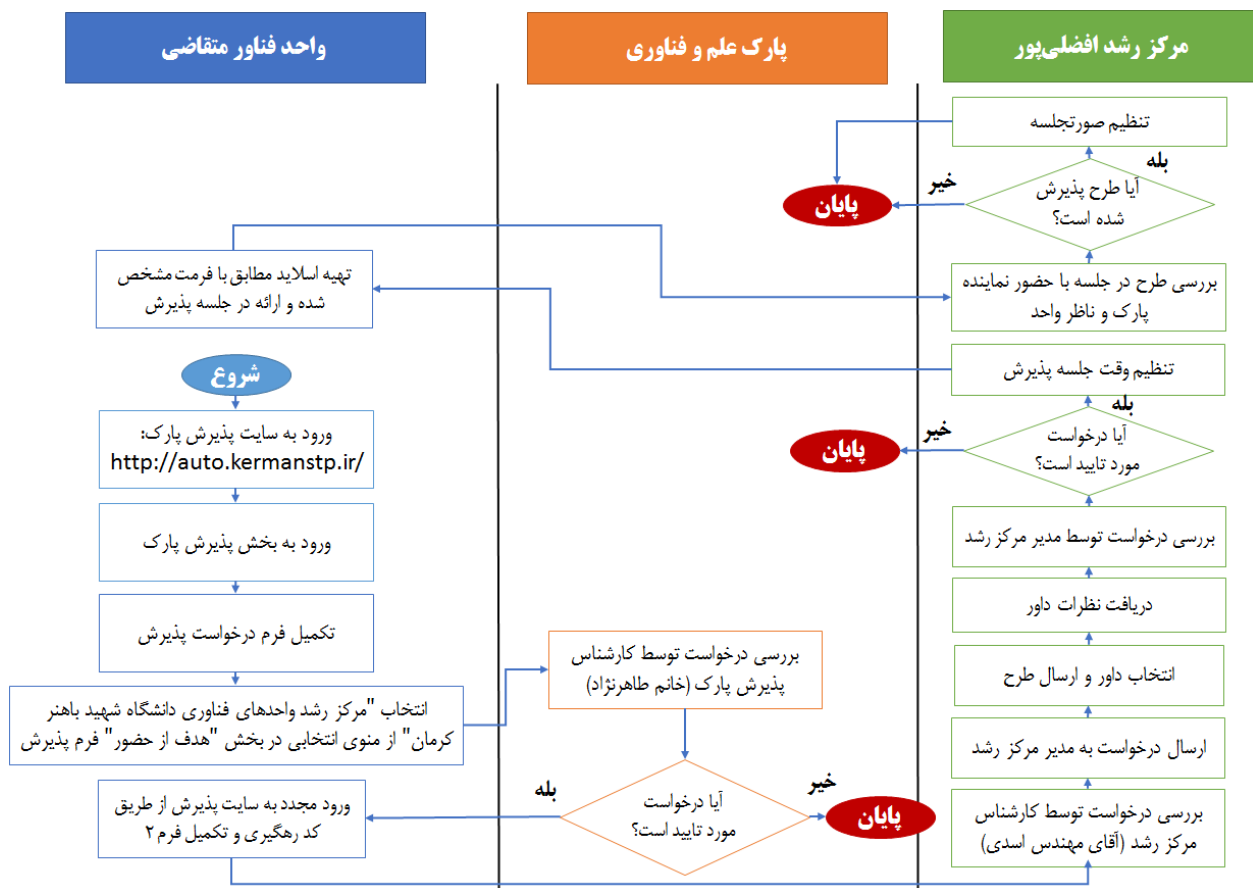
مرکز رشد افضلی‌پور

پارک علم و فناوری

واحد فناور متقاضی

تنظیم صورتجلسه

بله

خیر

پایان

آیا طرح پذیرش شده است؟

تهیه اسلاید مطابق با فرمت مشخص شده و ارائه در جلسه پذیرش

بررسی طرح در جلسه با حضور نماینده پارک و ناظر واحد

تنظیم وقت جلسه پذیرش

شروع

بله

خیر

پایان

آیا درخواست مورد تایید است؟

ورود به سایت پذیرش پارک:
http://auto.kermanstp.ir/

ورود به بخش پذیرش پارک

بررسی درخواست توسط مدیر مرکز رشد

دریافت نظرات داور

تکمیل فرم درخواست پذیرش

بررسی درخواست توسط کارشناس پذیرش پارک (خانم طاهرنژاد)

انتخاب داور و ارسال طرح

انتخاب "مرکز رشد واحدهای فناوری دانشگاه شهید باهنر کرمان" از منوی انتخابی در بخش "هدف از حضور" فرم پذیرش

ارسال درخواست به مدیر مرکز رشد

بله

خیر

آیا درخواست مورد تایید است؟

ورود مجدد به سایت پذیرش از طریق کد رهگیری و تکمیل فرم ۲

پایان

بررسی درخواست توسط کارشناس مرکز رشد (آقای مهندس اسدی)